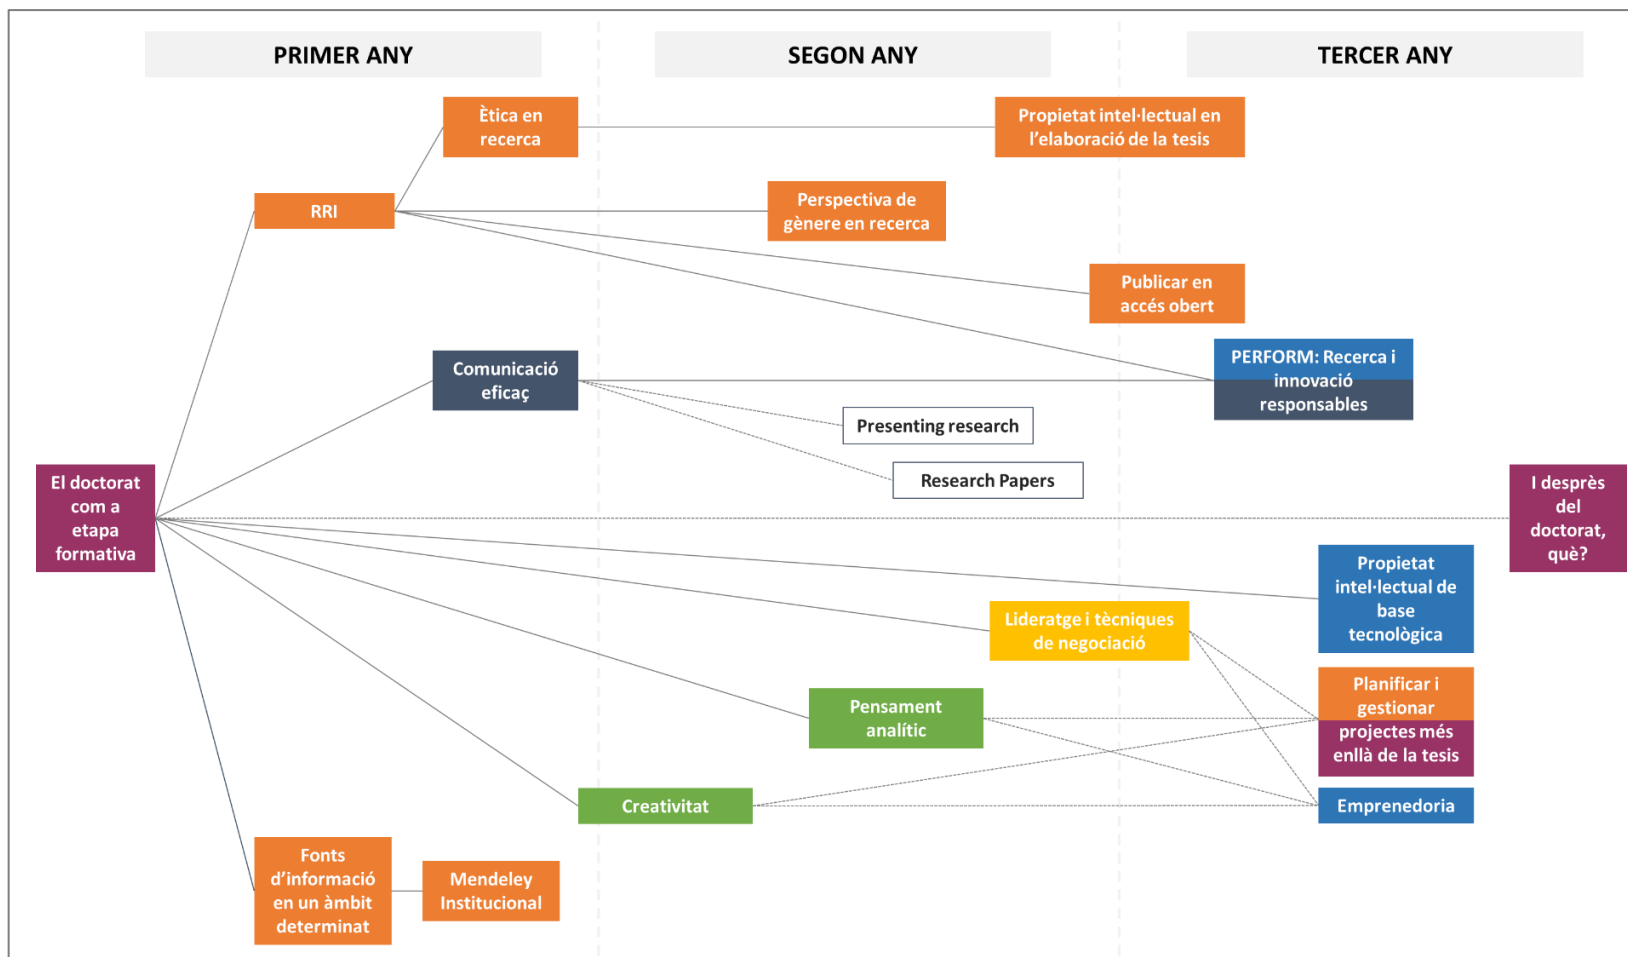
PRIMER ANY

SEGON ANY

TERCER ANY

Ètica en recerca

Propietat intel·lectual en l'elaboració de la tesis

RRI

Perspectiva de gènere en recerca

Publicar en accés obert

Comunicació eficaç

PERFORM: Recerca i innovació responsables

Presenting research

Research Papers

El doctorat com a etapa formativa

I després del doctorat, què?

Propietat intel·lectual de base tecnològica

Lideratge i tècniques de negociació

Planificar i gestionar projectes més enllà de la tesis

Pensament analític

Creativitat

Emprenedoria

Fonts d'informació en un àmbit determinat

Mendeley Institucional